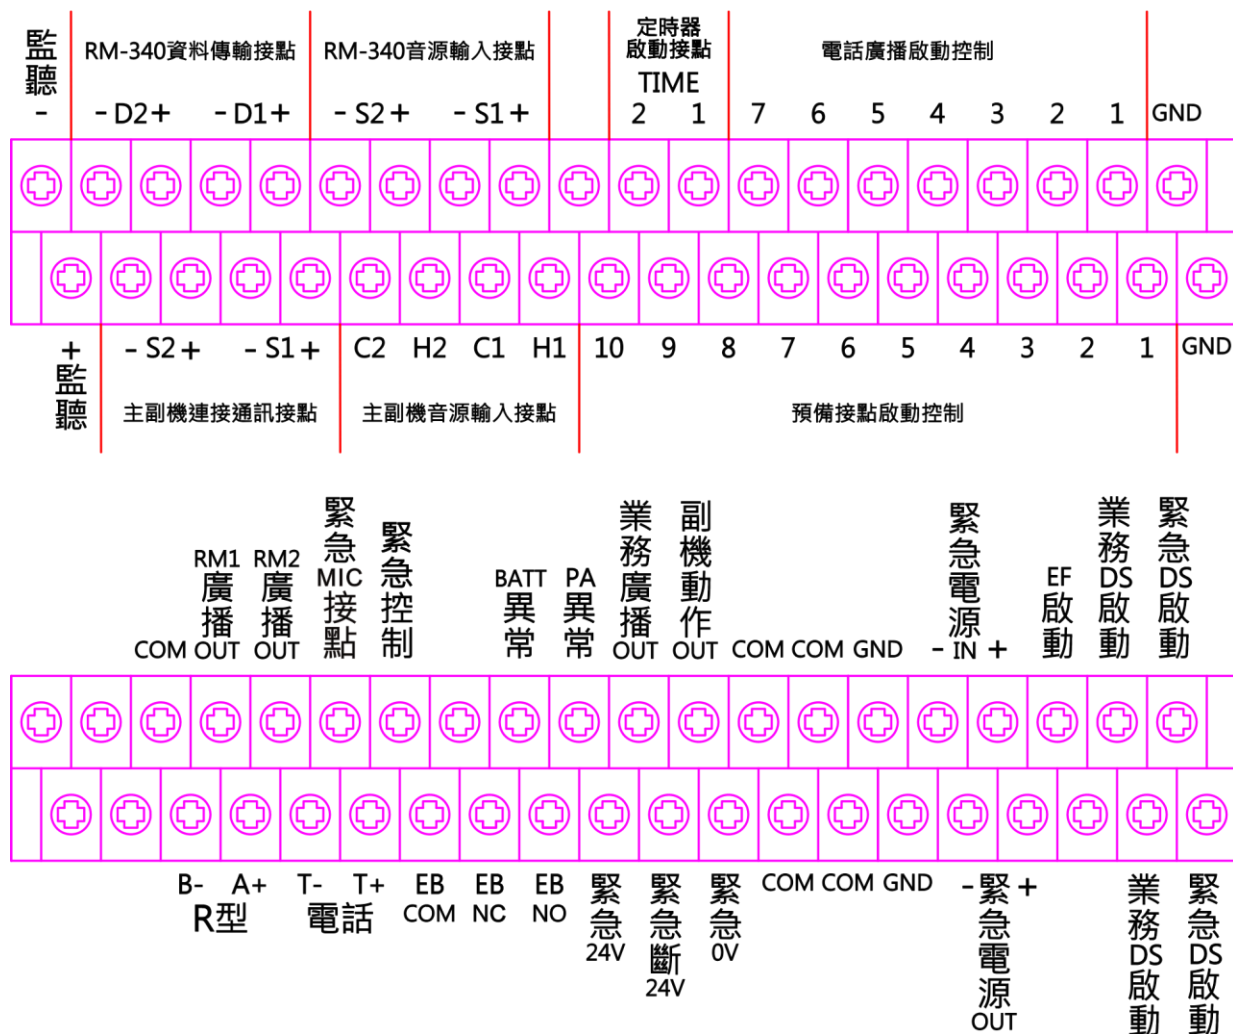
監聽 -

RM-340資料傳輸接點
- D2 + - D1 +

RM-340音源輸入接點
- S2 + - S1 +

定時器啟動接點
TIME
2 1

電話廣播啟動控制
7 6 5 4 3 2 1

GND

+ 監聽

- S2 + - S1 +
主副機連接通訊接點

C2 H2 C1 H1
主副機音源輸入接點

10 9 8 7 6 5 4 3 2 1
預備接點啟動控制

GND

COM
RM1 廣播 OUT
RM2 廣播 OUT
緊急 MIC 接點
緊急控制
BATT 異常
PA 異常
業務廣播 OUT
副機動作 OUT
COM COM GND
緊急電源 - IN +
EF 啟動
業務 DS 啟動
緊急 DS 啟動

B- A+
R型
T- T+
電話
EB COM
EB NC
EB NO
緊急 24V
緊急斷 24V
緊急 0V
COM COM GND
- 緊急電源 + OUT
業務 DS 啟動
緊急 DS 啟動